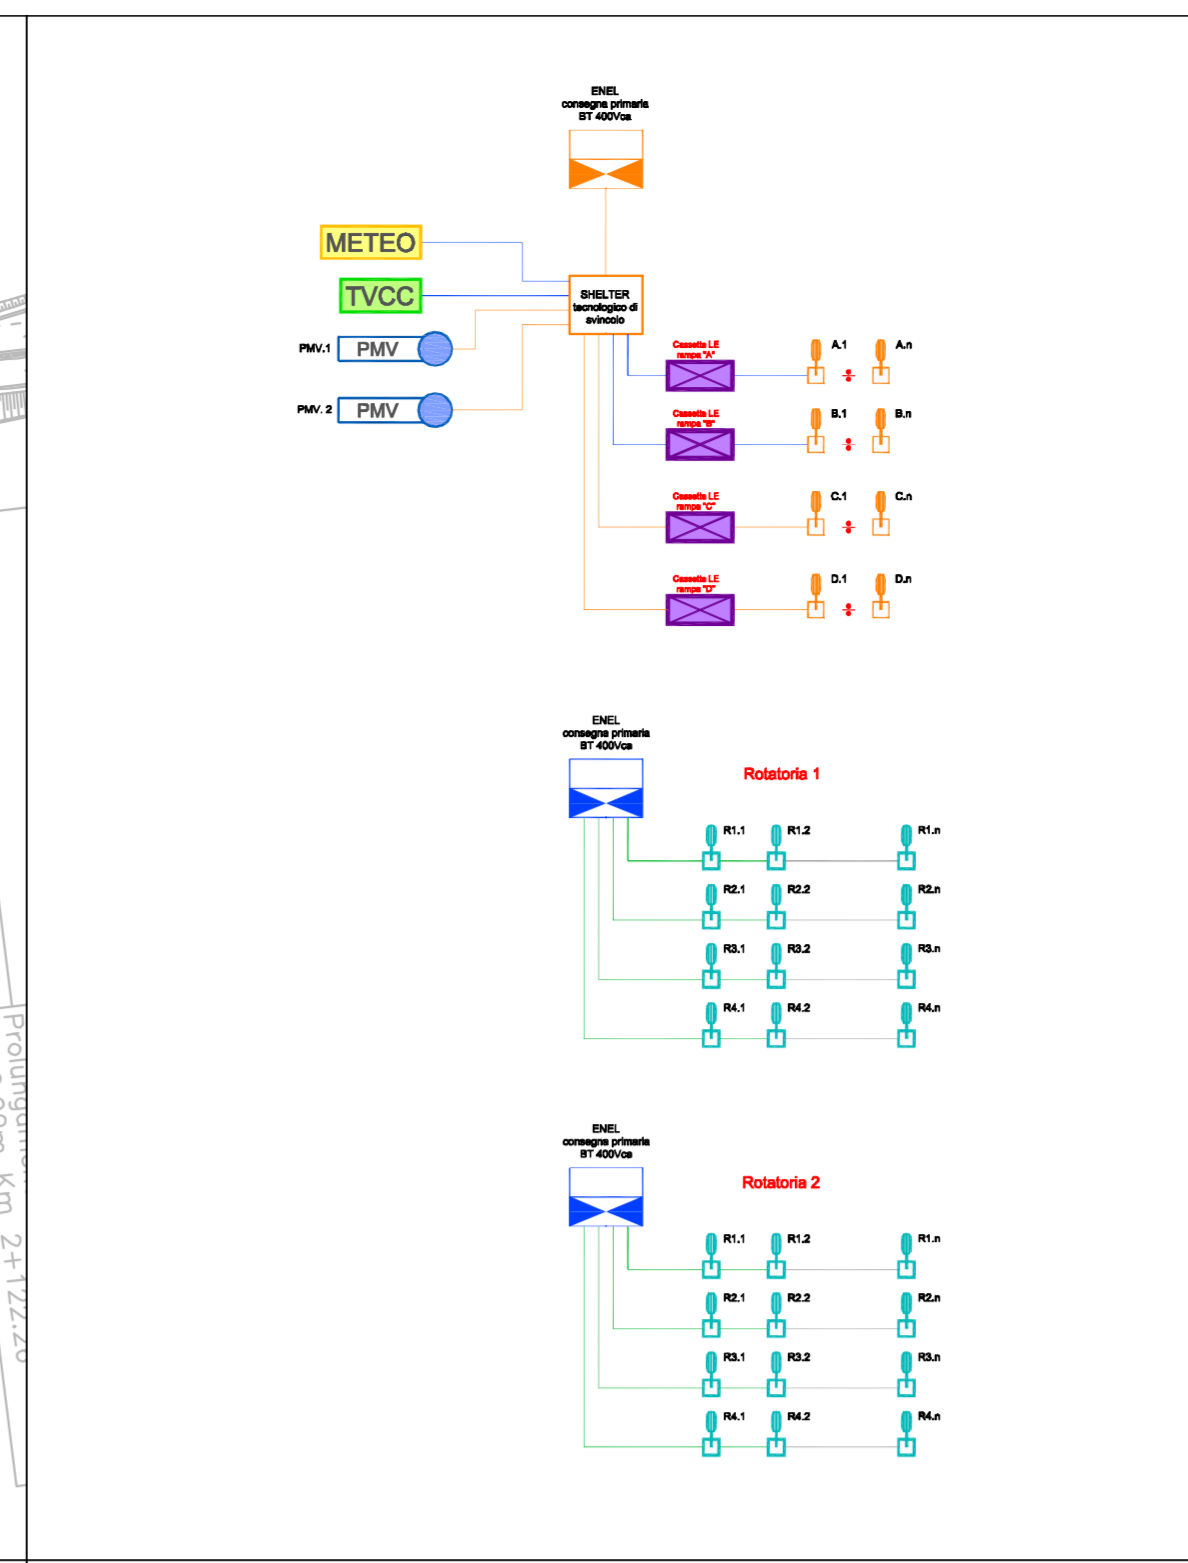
ENEL
consegna primaria
BT 400Vca

METEO

TVCC

SHELTER
tecnologico di
svincolo

PMV.1 PMV

PMV. 2 PMV

Cassetta LE
rampa "A"

A.1 A.n

Cassetta LE
rampa "B"

B.1 B.n

Cassetta LE
rampa "C"

C.1 C.n

Cassetta LE
rampa "D"

D.1 D.n

ENEL
consegna primaria
BT 400Vca

Rotatoria 1

R1.1 R1.2 R1.n
R2.1 R2.2 R2.n
R3.1 R3.2 R3.n
R4.1 R4.2 R4.n

ENEL
consegna primaria
BT 400Vca

Rotatoria 2

R1.1 R1.2 R1.n
R2.1 R2.2 R2.n
R3.1 R3.2 R3.n
R4.1 R4.2 R4.n

Prolungam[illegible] km 2+122.2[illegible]